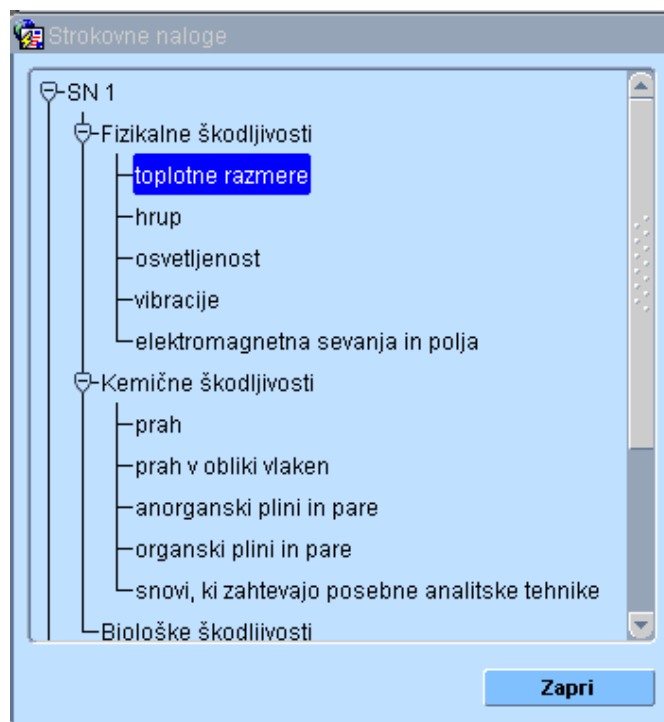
Strokovne naloge

SN 1
Fizikalne škodljivosti
toplotne razmere
hrup
osvetljenost
vibracije
elektromagnetna sevanja in polja
Kemične škodljivosti
prah
prah v obliki vlaken
anorganski plini in pare
organski plini in pare
snovi, ki zahtevajo posebne analitske tehnike
Biološke škodljivosti

Zapri